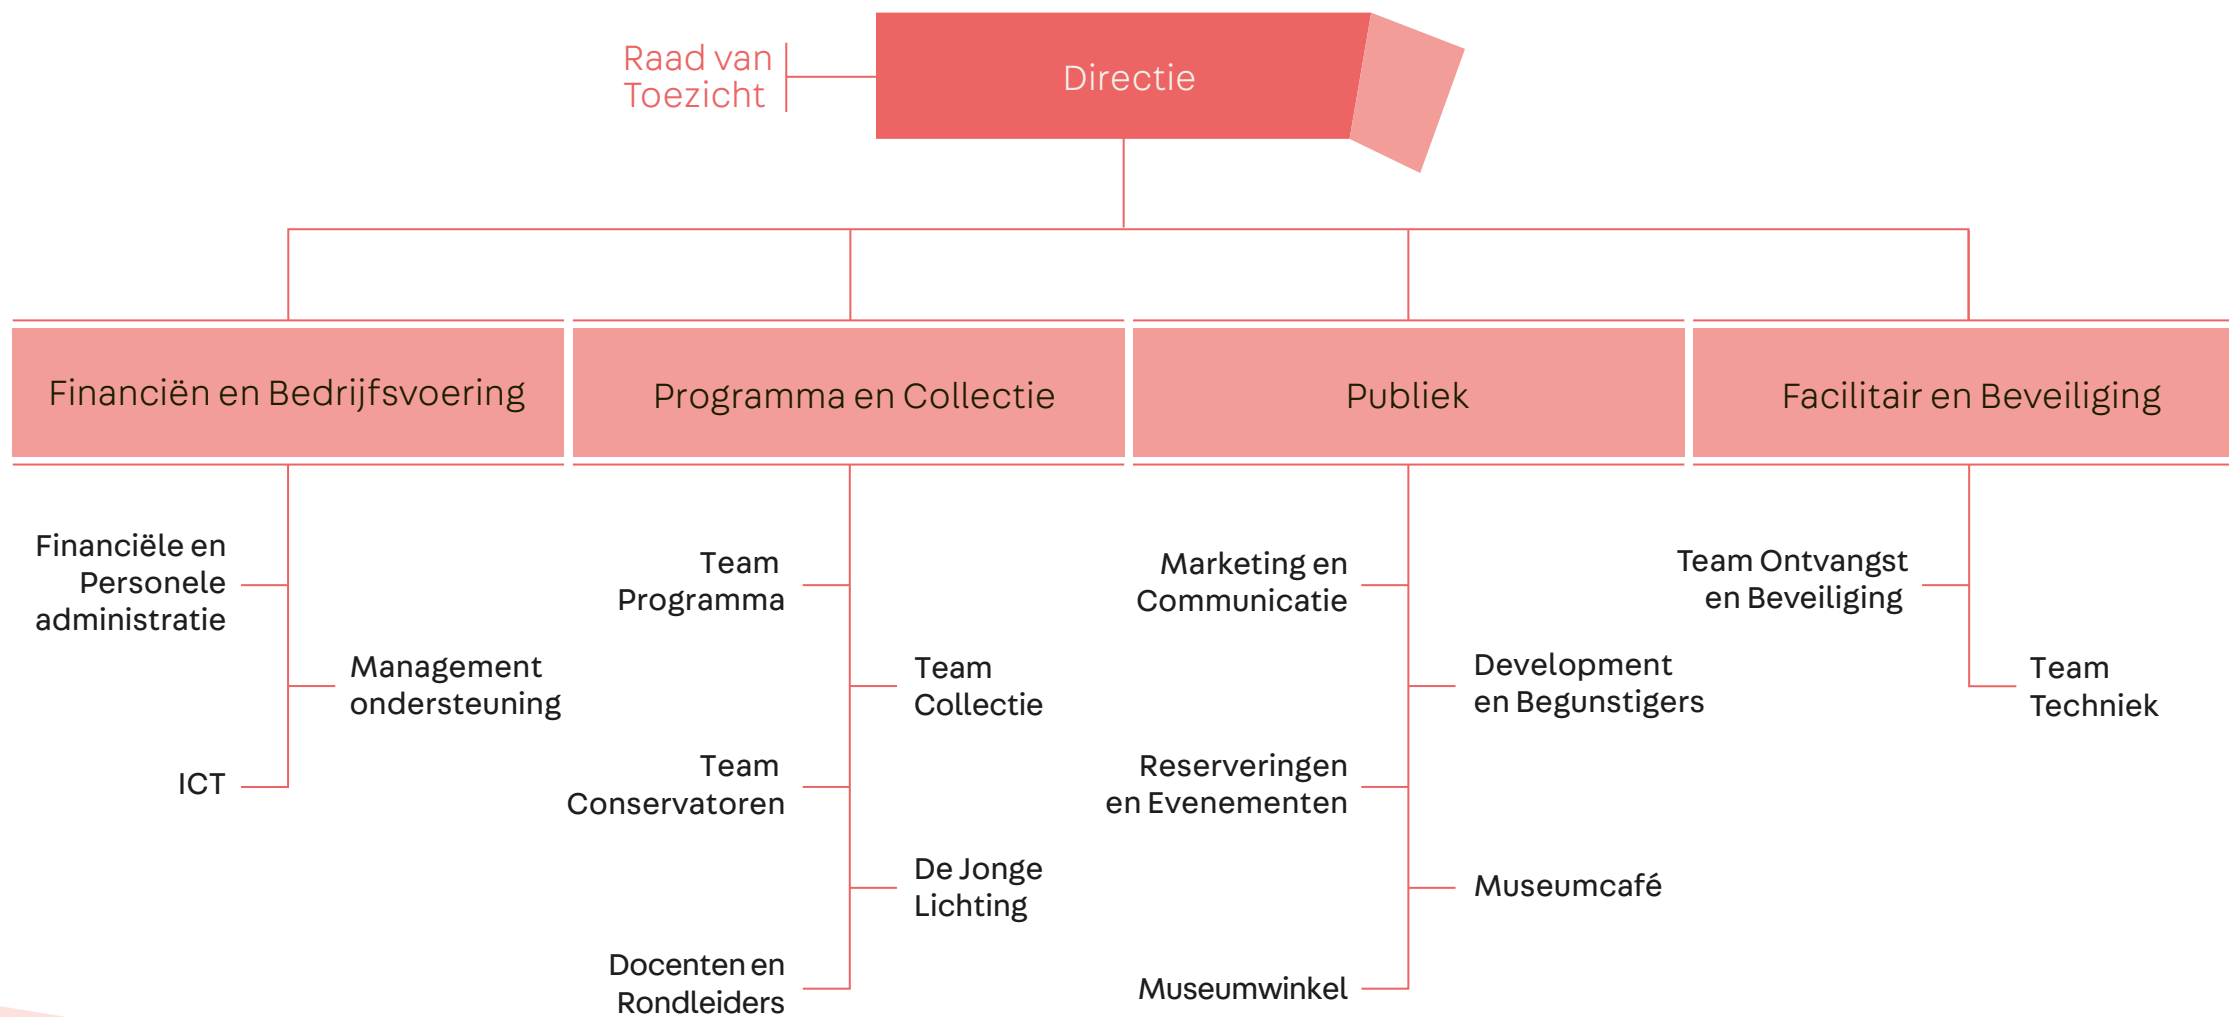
Raad van Toezicht

Directie

Financiën en Bedrijfsvoering

Programma en Collectie

Publiek

Facilitair en Beveiliging

Financiële en Personele administratie

Management ondersteuning

ICT

Team Programma

Team Collectie

Team Conservatoren

De Jonge Lichting

Docenten en Rondleiders

Marketing en Communicatie

Development en Begunstigers

Reserveringen en Evenementen

Museumcafé

Museumwinkel

Team Ontvangst en Beveiliging

Team Techniek